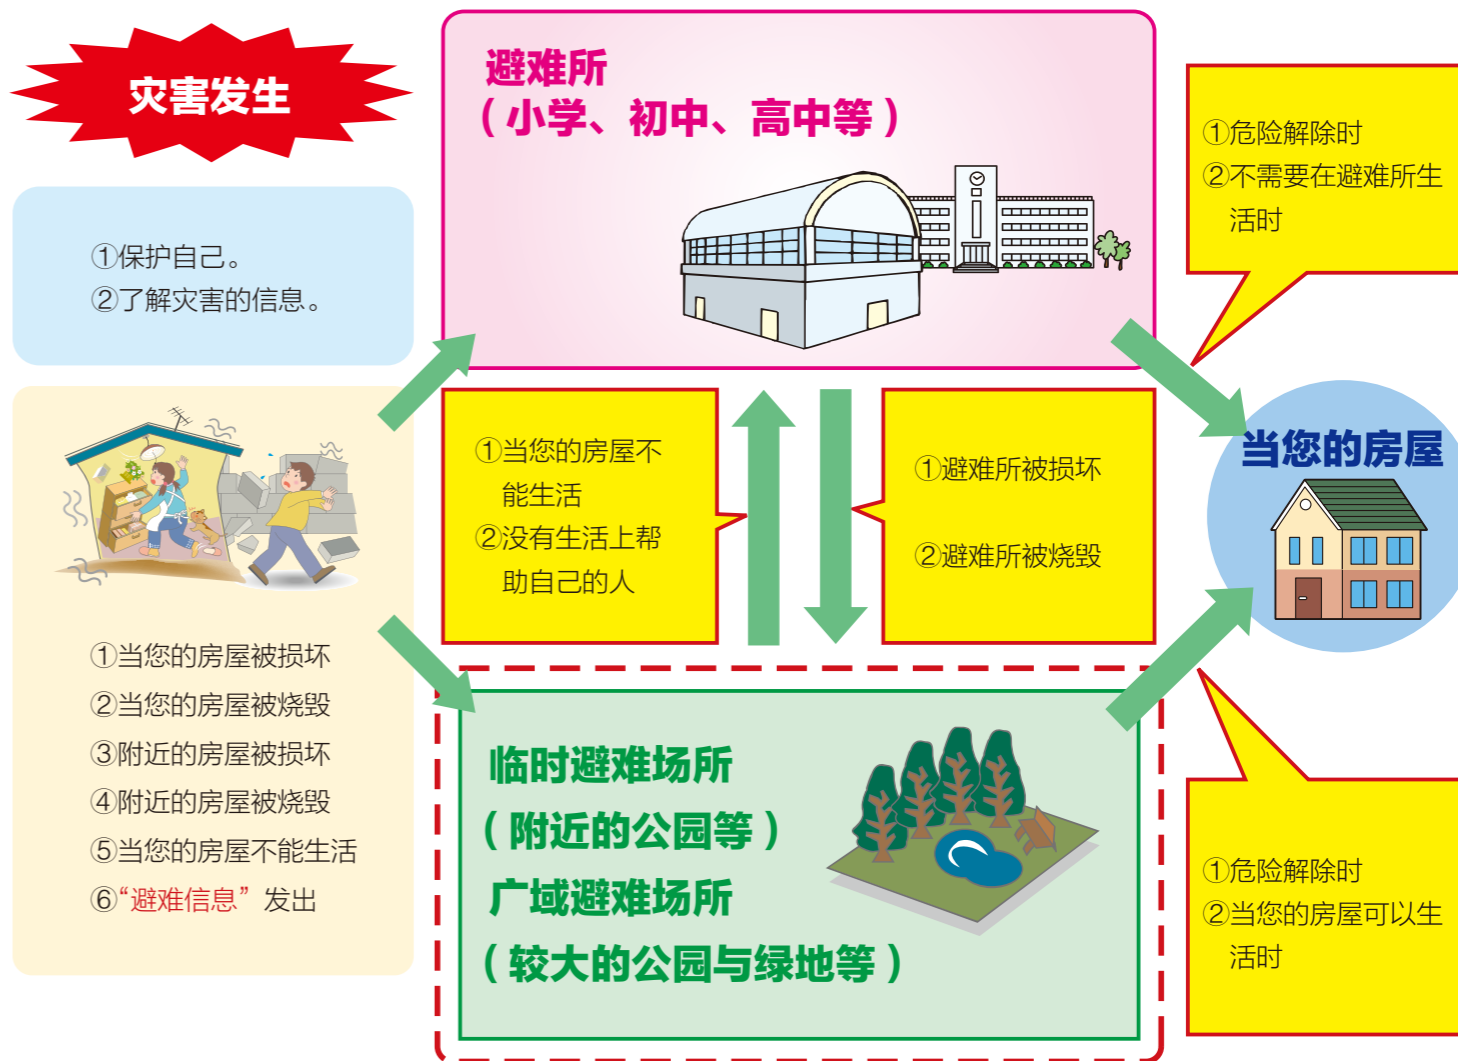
灾害发生

①保护自己。
②了解灾害的信息。

①当您的房屋被损坏
②当您的房屋被烧毁
③附近的房屋被损坏
④附近的房屋被烧毁
⑤当您的房屋不能生活
⑥“避难信息”发出

避难所
（小学、初中、高中等）

①当您的房屋不能生活
②没有生活上帮助自己的人

①避难所被损坏
②避难所被烧毁

临时避难场所
（附近的公园等）
广域避难场所
（较大的公园与绿地等）

①危险解除时
②不需要在避难所生活时

当您的房屋

①危险解除时
②当您的房屋可以生活时